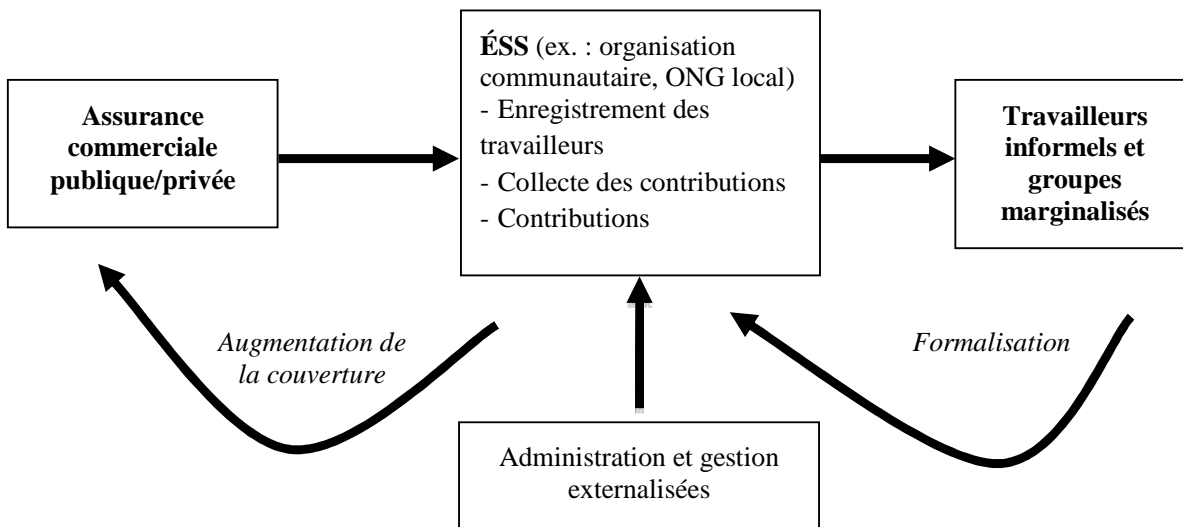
Assurance commerciale publique/privée

ÉSS (ex. : organisation communautaire, ONG local)
- Enregistrement des travailleurs
- Collecte des contributions
- Contributions

Travailleurs informels et groupes marginalisés

Augmentation de la couverture

Formalisation

Administration et gestion externalisées